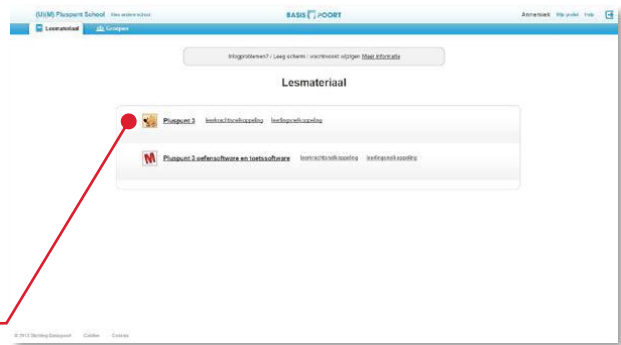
(UVM) Pluspunt School Kies andere school

BASIS POORT

Annemiek Mijn profiel Help

Lesmateriaal Groepen

Inlogproblemen? / Leeg scherm / Wachtwoord vergeten Meer informatie

Lesmateriaal

Pluspunt 3 leerkrachtkoppeling leerlingkoppeling

Pluspunt 3 oefensoftware en toetssoftware leerkrachtkoppeling leerlingkoppeling

© 2013 Stichting Basispoort Colofon Cookies